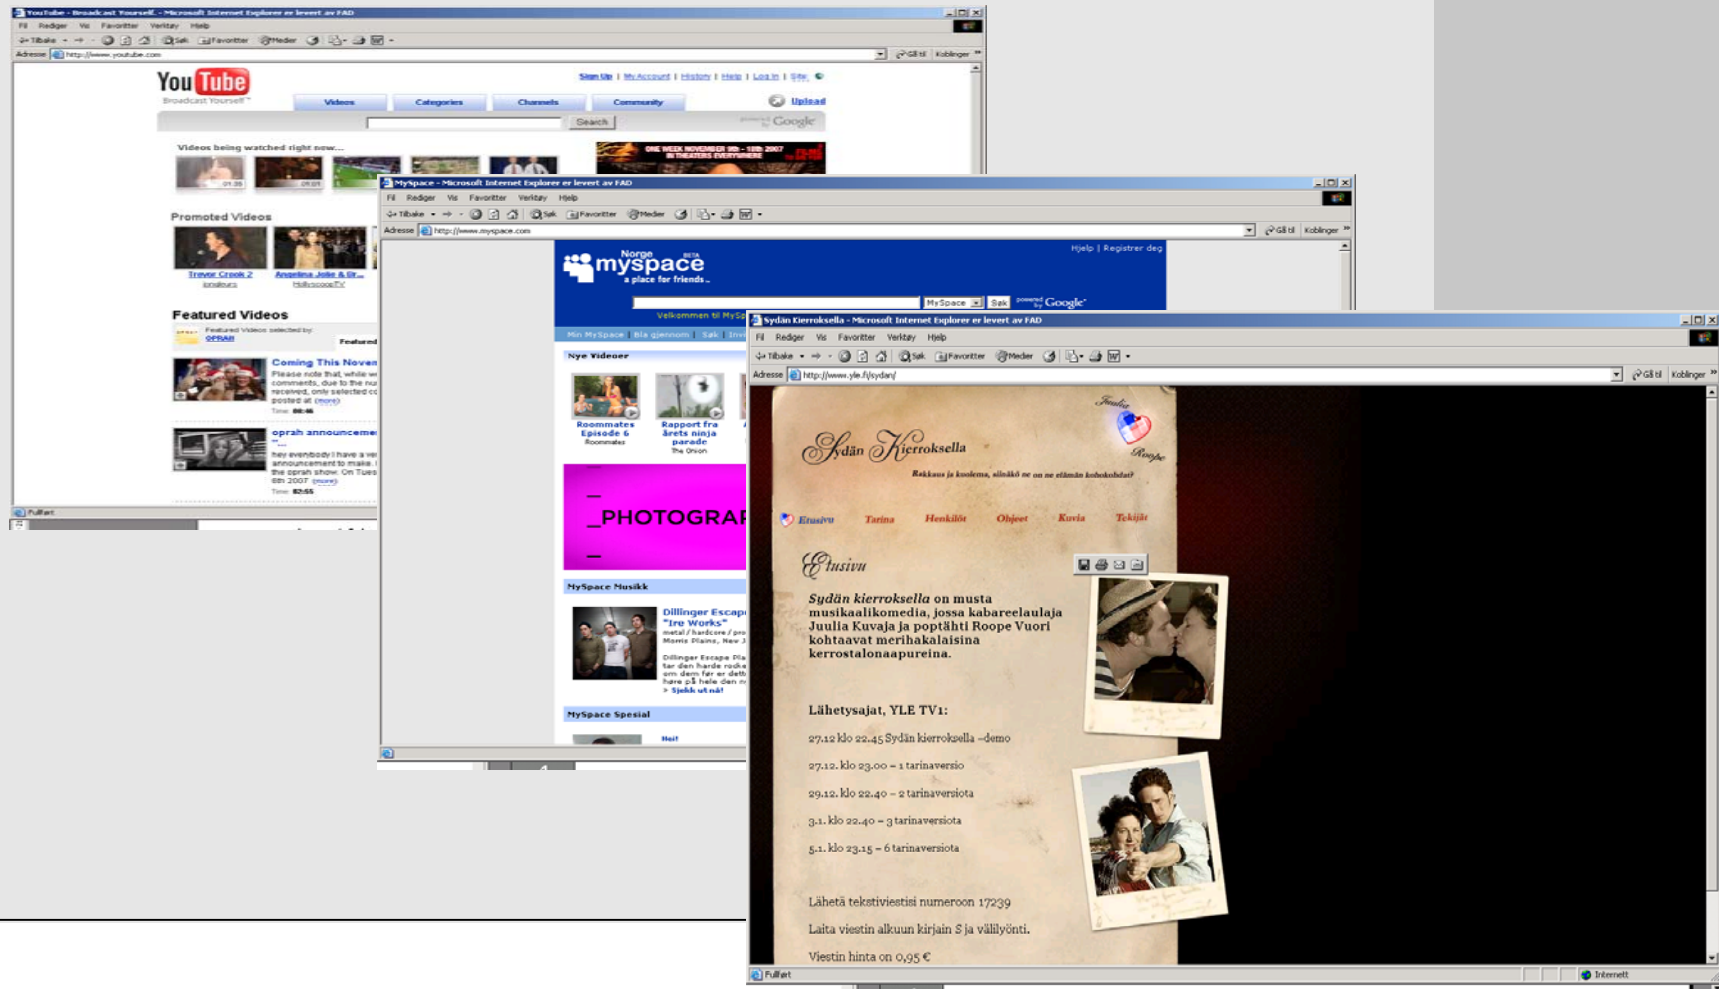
YouTube - Broadcast Yourself. - Microsoft Internet Explorer er levert av FAD

Fil Rediger Vis Favoritter Verktøy Hjelp

Tilbake Søk Favoritter Medier

Adresse http://www.youtube.com

Gå til Koblinger

You Tube Broadcast Yourself

Sign Up | My Account | History | Help | Log In | Site:

Videos Categories Channels Community

Upload

Search

Videos being watched right now...

ONE WEEK NOVEMBER 9th - 16th 2007 IN THEATERS EVERYWHERE

Promoted Videos

Trevor Crook 2

Angelina Jolie & Br...

Featured Videos

Featured Videos selected by: OPRAH

Featured

Coming This Noven

Please note that, while w comments, due to the nu received, only selected c

Time: 00:46

oprah announceme

hey everybody I have a ve announcement to make. I the oprah show. On Tues 6th 2007 (more)

Time: 02:55

Fullført

MySpace - Microsoft Internet Explorer er levert av FAD

Fil Rediger Vis Favoritter Verktøy Hjelp

Tilbake Søk Favoritter Medier

Adresse http://www.myspace.com

Gå til Koblinger

Hjelp | Registrer deg

Norge myspace BETA a place for friends.

MySpace Søk powered by Google

Velkommen til MySp

Min MySpace Bla gjennom Søk Inv

Nye Videoer

Roommates Episode 6 Roommates

Rapport fra årets ninja parade The Onion

_PHOTOGRAP

MySpace Musikk

Dillinger Escap "Ire Works"

metal / hardcore / pro Morris Plains, New J

Dillinger Escape Pla tar den harde rocke om dem før er dett høre på hele den n

> Sjekk ut nå!

MySpace Spesial

Hei!

Sydän Kierroksella - Microsoft Internet Explorer er levert av FAD

Fil Rediger Vis Favoritter Verktøy Hjelp

Tilbake Søk Favoritter Medier

Adresse http://www.yle.fi/sydan/

Gå til Koblinger

Juulia Roope

Sydän Kierroksella

Rakkaus ja kuolema, siinäkö ne on ne elämän kohokohdat?

Etusivu Tarina Henkilöt Ohjeet Kuvia Tekijät

Etusivu

Sydän kierroksella on musta musikaalikomedia, jossa kabareelaulaja Juulia Kuvaja ja poptähti Roope Vuori kohtaavat merihakalaisina kerrostalonaapureina.

Lähetysajat, YLE TV1:

27.12 klo 22.45 Sydän kierroksella –demo

27.12. klo 23.00 – 1 tarinaversio

29.12. klo 22.40 – 2 tarinaversiota

3.1. klo 22.40 – 3 tarinaversiota

5.1. klo 23.15 – 6 tarinaversiota

Lähetä tekstiviestisi numeroon 17239

Laita viestin alkuun kirjain S ja välilyönti.

Viestin hinta on 0,95 €

Fullført

Internett